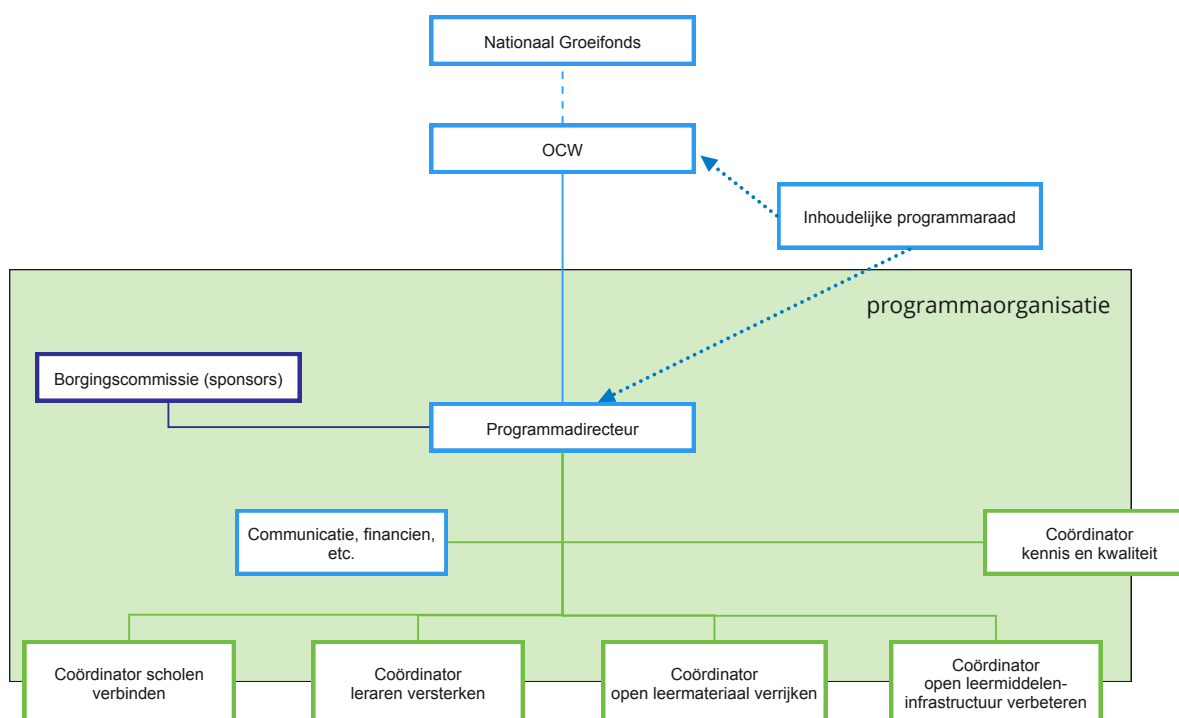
Nationaal Groeifonds

OCW

Inhoudelijke programmaraad

programmaorganisatie

Borgingscommissie (sponsors)

Programmadirecteur

Communicatie, financien, etc.

Coördinator kennis en kwaliteit

Coördinator scholen verbinden

Coördinator leraren versterken

Coördinator open leermateriaal verrijken

Coördinator open leermiddelen-infrastructuur verbeteren